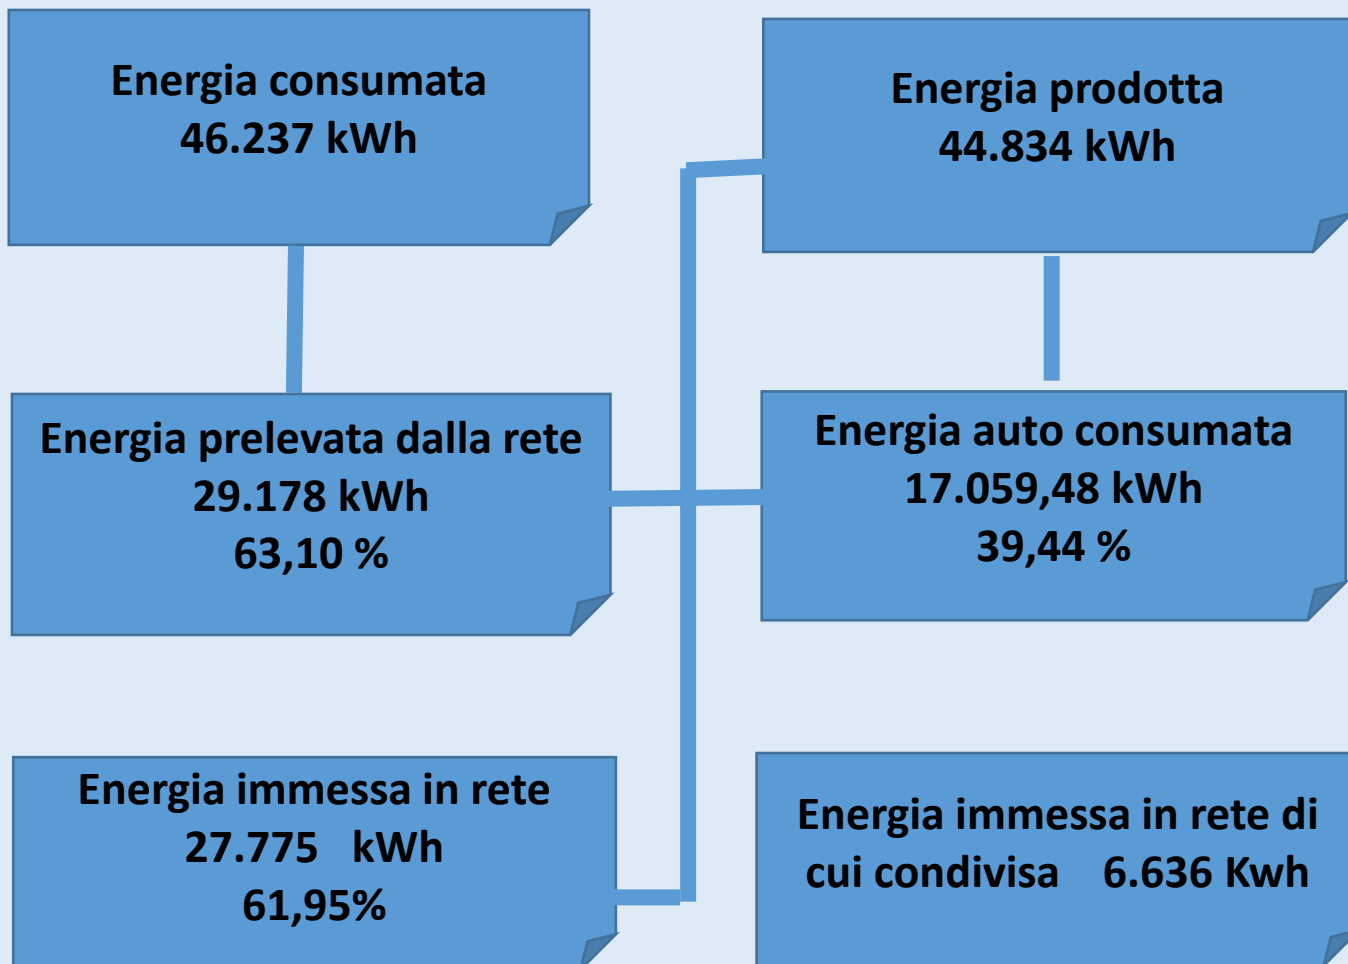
Energia consumata
46.237 kWh

Energia prodotta
44.834 kWh

Energia prelevata dalla rete
29.178 kWh
63,10 %

Energia auto consumata
17.059,48 kWh
39,44 %

Energia immessa in rete
27.775 kWh
61,95%

Energia immessa in rete di cui condivisa 6.636 Kwh